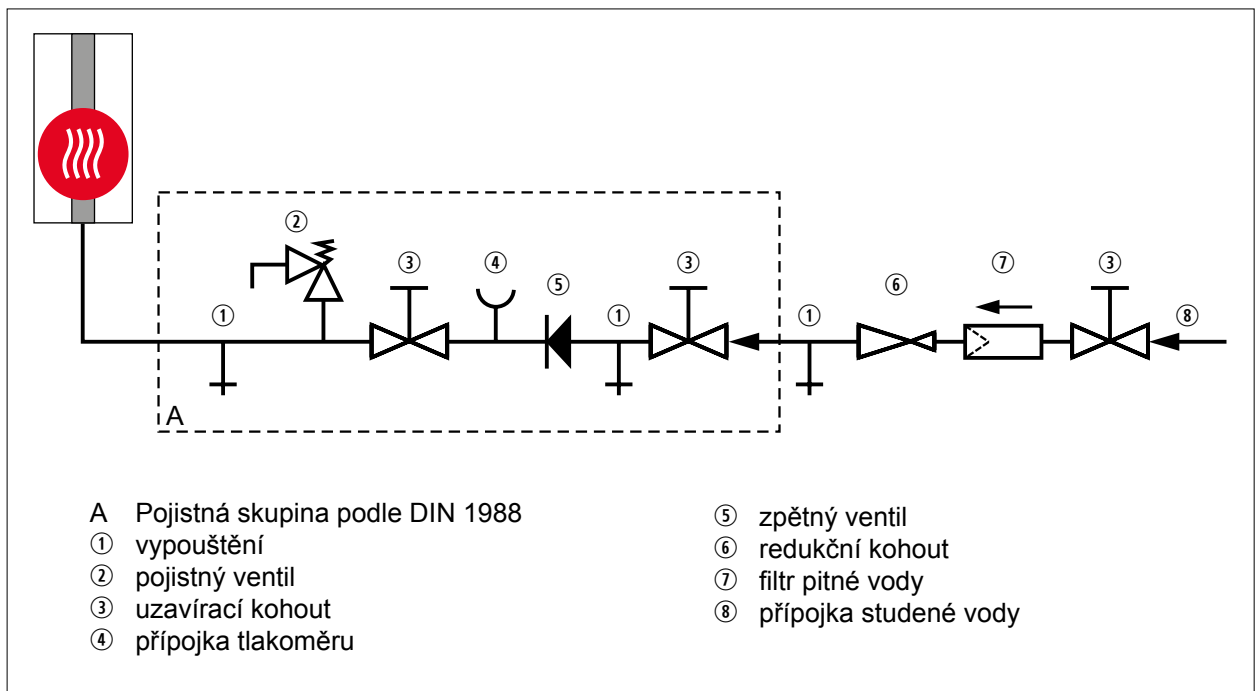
② ③ ④ ⑤ ③ ⑥ ⑦ ③
① ① ① ⑧
A

A Pojistná skupina podle DIN 1988
① vypouštění
② pojistný ventil
③ uzavírací kohout
④ přípojka tlakoměru

⑤ zpětný ventil
⑥ redukční kohout
⑦ filtr pitné vody
⑧ přípojka studené vody